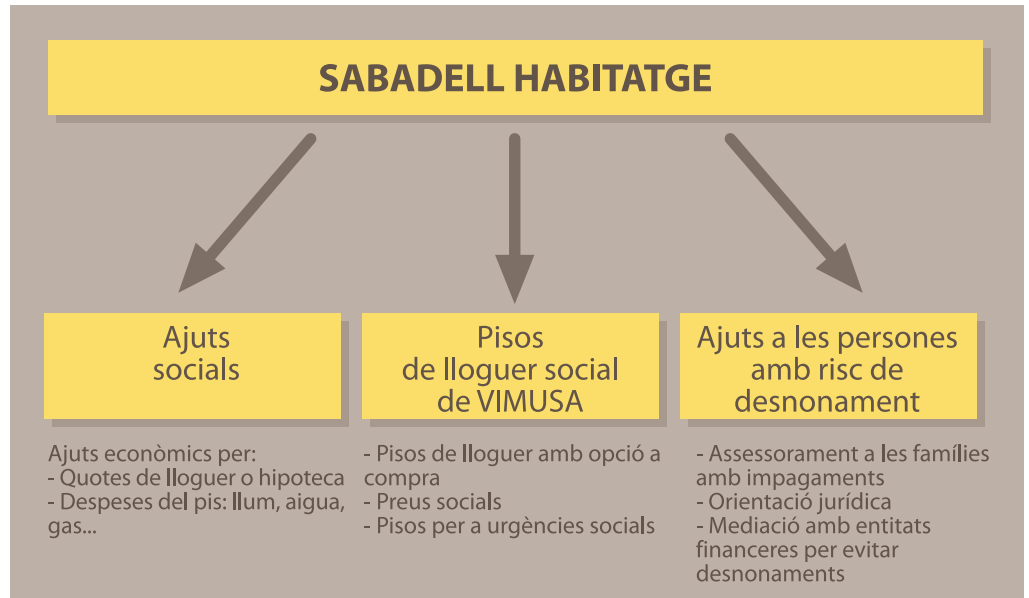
SABADELL HABITATGE

Ajuts socials

Ajuts econòmics per:
- Quotes de lloguer o hipoteca
- Despeses del pis: llum, aigua, gas...

Pisos de lloguer social de VIMUSA

- Pisos de lloguer amb opció a compra
- Preus socials
- Pisos per a urgències socials

Ajuts a les persones amb risc de desnonament

- Assessorament a les famílies amb impagaments
- Orientació jurídica
- Mediació amb entitats financeres per evitar desnonaments